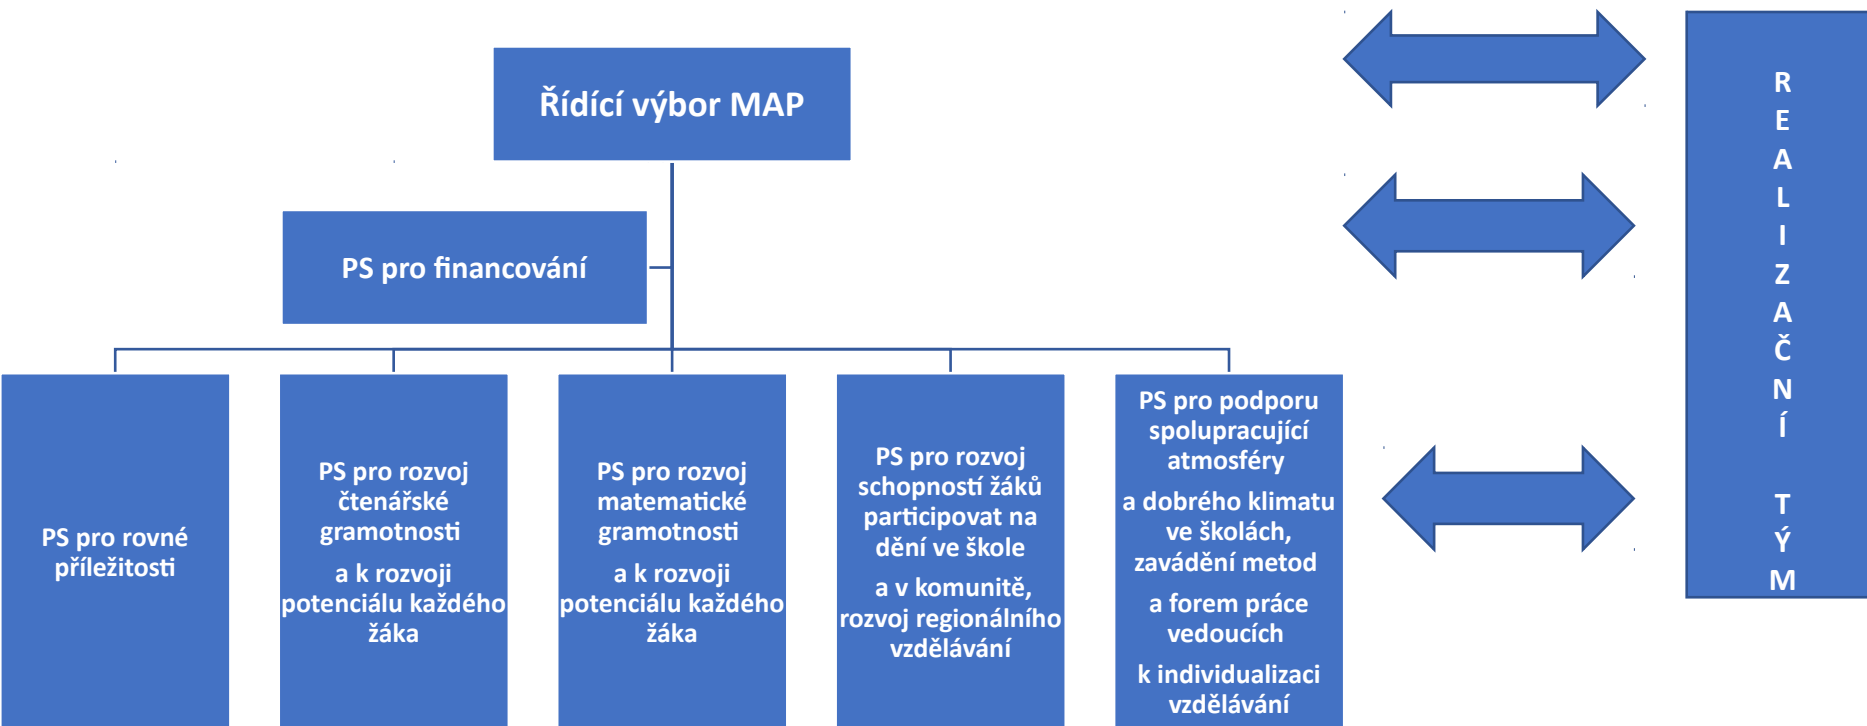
Řídící výbor MAP

PS pro financování

PS pro rovné příležitosti

PS pro rozvoj čtenářské gramotnosti

a k rozvoji potenciálu každého žáka

PS pro rozvoj matematické gramotnosti

a k rozvoji potenciálu každého žáka

PS pro rozvoj schopností žáků participovat na dění ve škole

a v komunitě, rozvoj regionálního vzdělávání

PS pro podporu spolupracující atmosféry

a dobrého klimatu ve školách, zavádění metod

a forem práce vedoucích

k individualizaci vzdělávání

R
E
A
L
I
Z
A
Č
N
Í

T
Ý
M